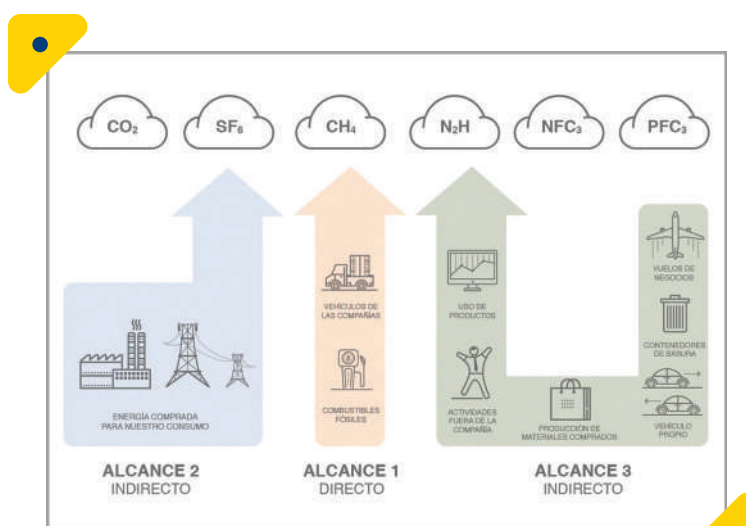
$CO_2$ $SF_6$ $CH_4$ $N_2H$ $NFC_3$ $PFC_3$

ENERGÍA COMPRADA PARA NUESTRO CONSUMO

VEHÍCULOS DE LAS COMPAÑÍAS

COMBUSTIBLES FÓSILES

USO DE PRODUCTOS

ACTIVIDADES FUERA DE LA COMPAÑÍA

PRODUCCIÓN DE MATERIALES COMPRADOS

VUELOS DE NEGOCIOS

CONTENEDORES DE BASURA

VEHÍCULO PROPIO

ALCANCE 2
INDIRECTO

ALCANCE 1
DIRECTO

ALCANCE 3
INDIRECTO